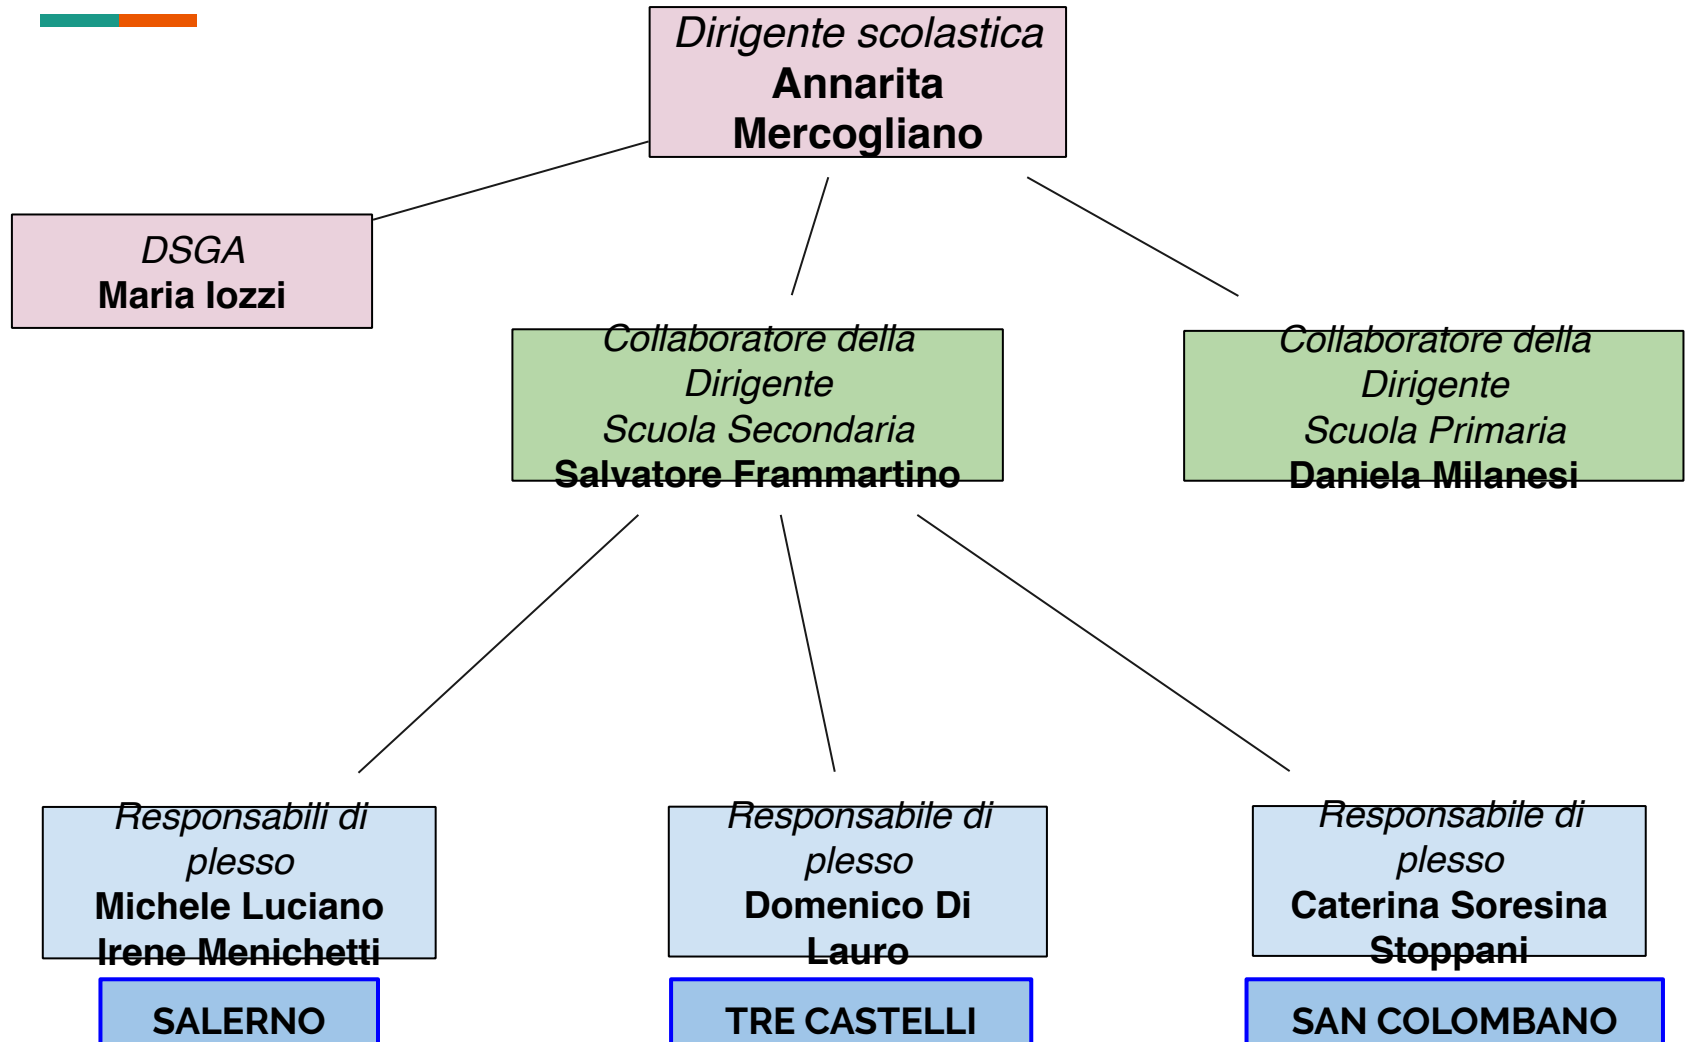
Dirigente scolastica
Annarita Mercogliano

DSGA
Maria Iozzi

Collaboratore della Dirigente
Scuola Secondaria
Salvatore Frammartino

Collaboratore della Dirigente
Scuola Primaria
Daniela Milanesi

Responsabili di plesso
Michele Luciano
Irene Menichetti

SALERNO

Responsabile di plesso
Domenico Di Lauro

TRE CASTELLI

Responsabile di plesso
Caterina Soresina Stoppani

SAN COLOMBANO